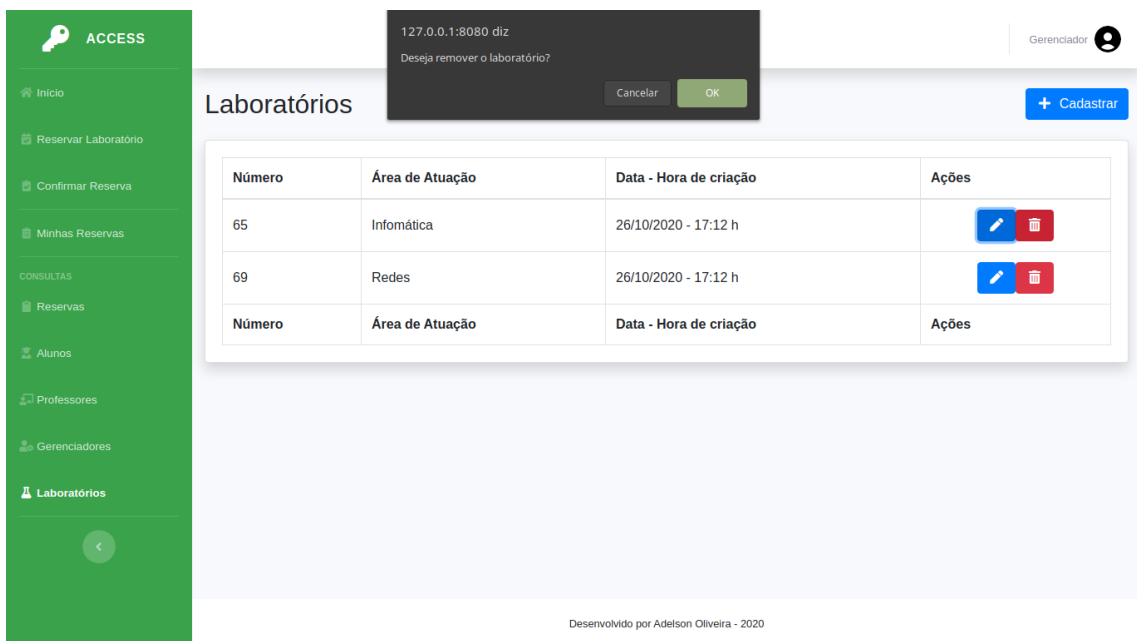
ACCESS

Início

Reservar Laboratório

Confirmar Reserva

Minhas Reservas

CONSULTAS

Reservas

Alunos

Professores

Gerenciadores

Laboratórios

127.0.0.1:8080 diz

Deseja remover o laboratório?

Cancelar OK

Gerenciador

Laboratórios

+ Cadastrar

| Número | Área de Atuação | Data - Hora de criação | Ações |
|---|---|---|---|
| 65 | Infomática | 26/10/2020 - 17:12 h | |
| 69 | Redes | 26/10/2020 - 17:12 h | |
| Número | Área de Atuação | Data - Hora de criação | Ações |

Desenvolvido por Adelson Oliveira - 2020